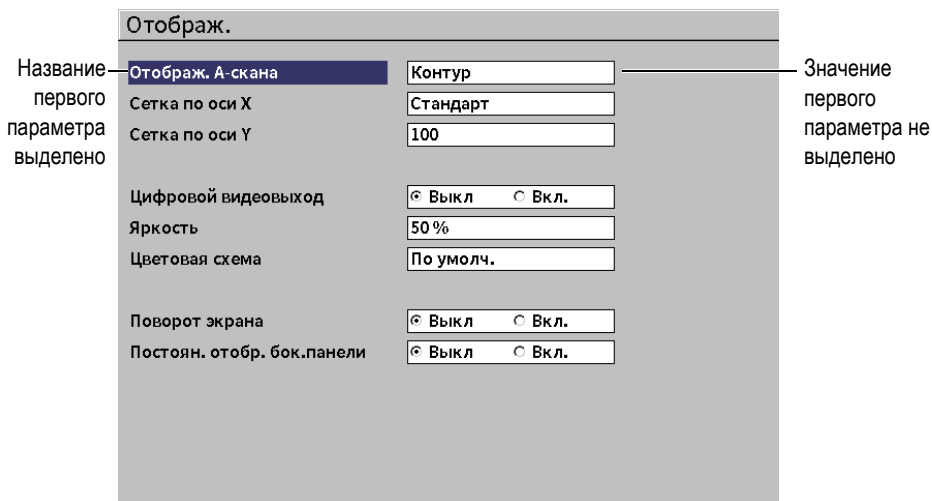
Отображ.

Название первого параметра выделено

Отображ. А-скана | Контур
Сетка по оси X | Стандарт
Сетка по оси Y | 100

Значение первого параметра не выделено

Цифровой видеовыход | ◉ Выкл ○ Вкл.
Яркость | 50 %
Цветовая схема | По умолч.

Поворот экрана | ◉ Выкл ○ Вкл.
Постоян. отобр. бок.панели | ◉ Выкл ○ Вкл.